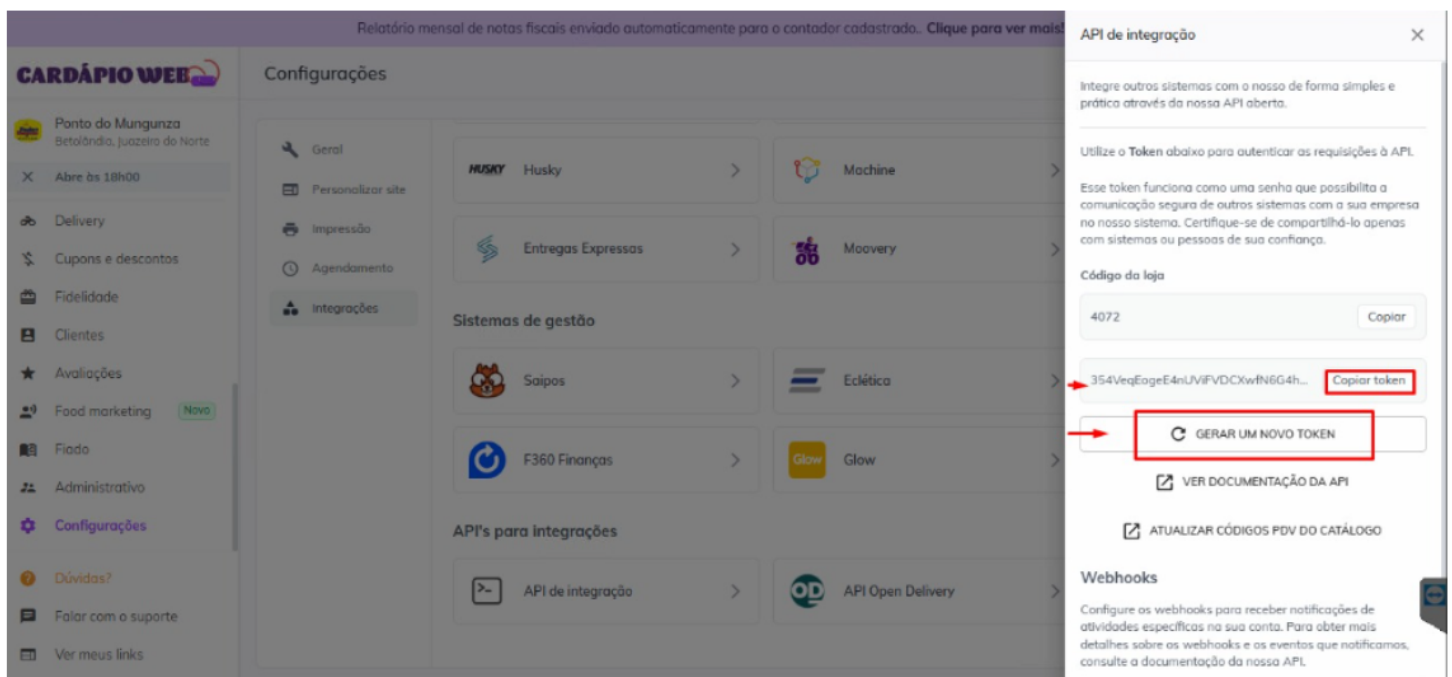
Relatório mensal de notas fiscais enviado automaticamente para o contador cadastrado.. Clique para ver mais!

CARDÁPIO WEB

Configurações

Ponto do Mungunza
Betolândia, Juazeiro do Norte

Abre às 18h00

Delivery
Cupons e descontos
Fidelidade
Clientes
Avaliações
Food marketing Novo
Fiado
Administrativo
Configurações

Dúvidas?
Falar com o suporte
Ver meus links

Geral
Personalizar site
Impressão
Agendamento
Integrações

HUSKY Husky
Machine
Entregas Expressas
Moovery

Sistemas de gestão

Saipos
Eclética
F360 Finanças
Glow Glow

API's para integrações

API de integração
API Open Delivery

API de integração

Integre outros sistemas com o nosso de forma simples e prática através da nossa API aberta.

Utilize o Token abaixo para autenticar as requisições à API.

Esse token funciona como uma senha que possibilita a comunicação segura de outros sistemas com a sua empresa no nosso sistema. Certifique-se de compartilhá-lo apenas com sistemas ou pessoas de sua confiança.

Código da loja

4072 Copiar

354VeqEageE4nUViFVDCXwfN6G4h... Copiar token

GERAR UM NOVO TOKEN

VER DOCUMENTAÇÃO DA API

ATUALIZAR CÓDIGOS PDV DO CATÁLOGO

Webhooks

Configure os webhooks para receber notificações de atividades específicas na sua conta. Para obter mais detalhes sobre os webhooks e os eventos que notificamos, consulte a documentação da nossa API.